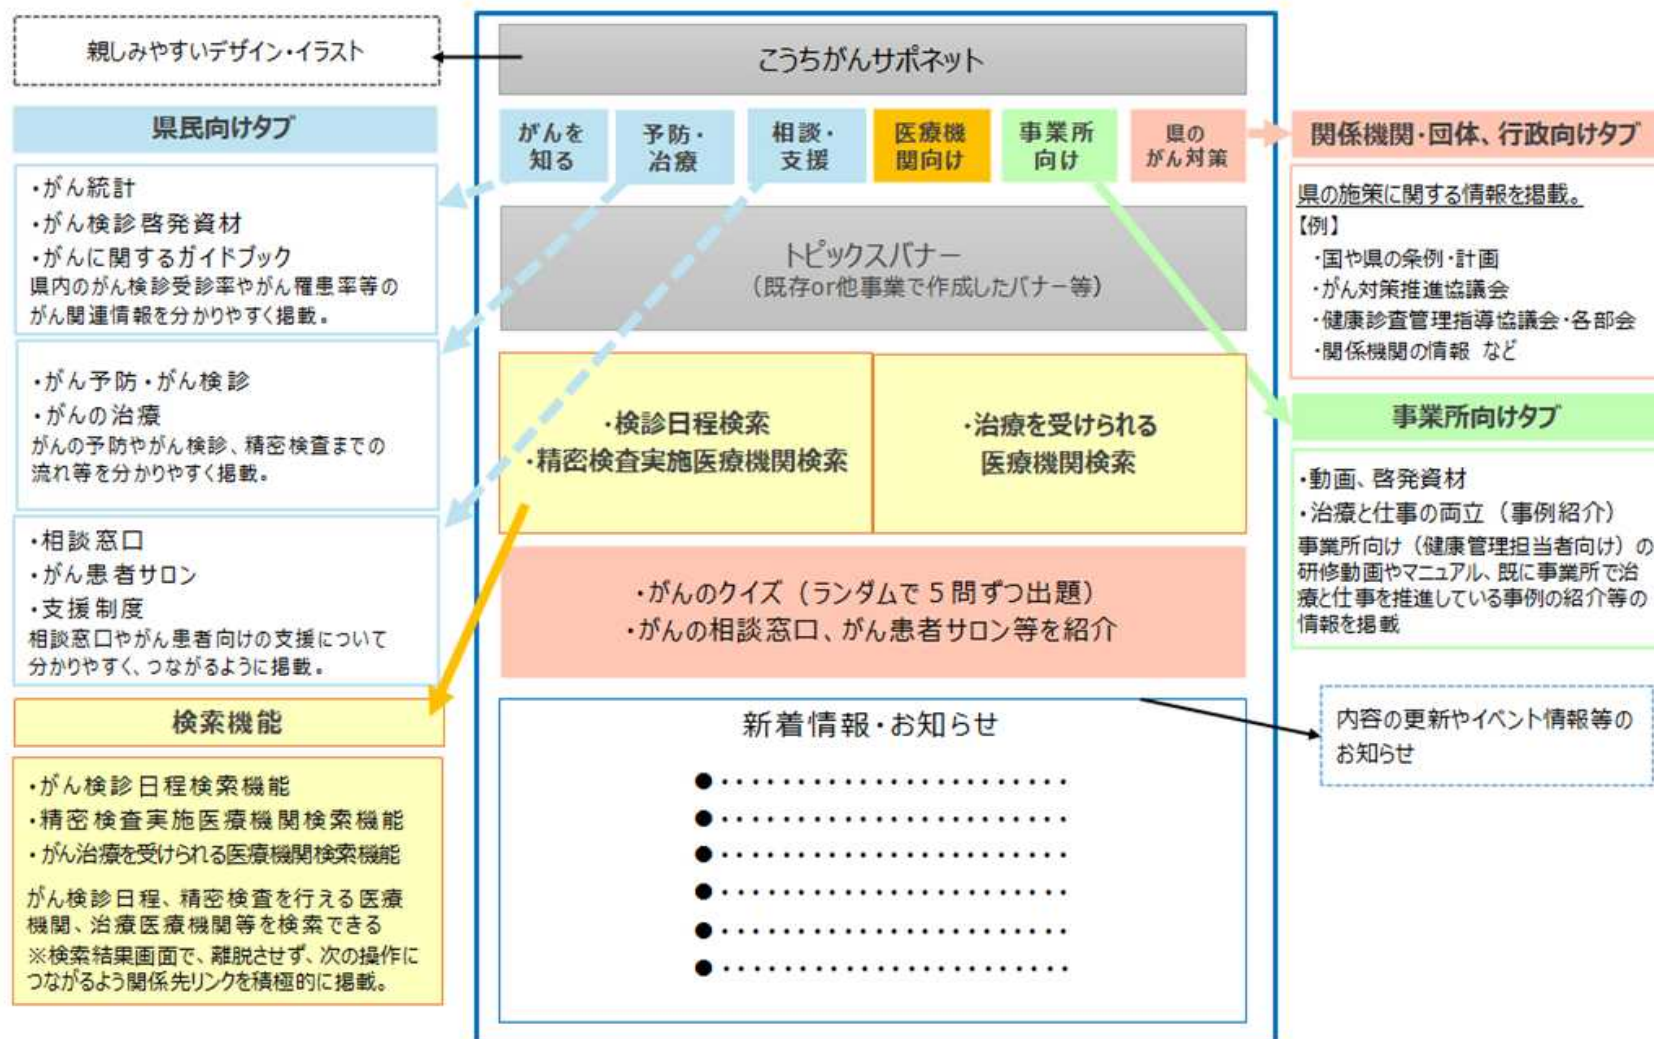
親しみやすいデザイン・イラスト

県民向けタブ

・がん統計
・がん検診啓発資材
・がんに関するガイドブック
県内のがん検診受診率やがん罹患率等のがん関連情報を分かりやすく掲載。

・がん予防・がん検診
・がんの治療
がんの予防やがん検診、精密検査までの流れ等を分かりやすく掲載。

・相談窓口
・がん患者サロン
・支援制度
相談窓口やがん患者向けの支援について分かりやすく、つながるように掲載。

検索機能

・がん検診日程検索機能
・精密検査実施医療機関検索機能
・がん治療を受けられる医療機関検索機能
がん検診日程、精密検査を行える医療機関、治療医療機関等を検索できる
※検索結果画面で、離脱させず、次の操作につながるよう関係先リンクを積極的に掲載。

こうちがんサポネット

がんを知る
予防・治療
相談・支援
医療機関向け
事業所向け
県のがん対策

トピックスバナー
（既存or他事業で作成したバナー等）

・検診日程検索
・精密検査実施医療機関検索

・治療を受けられる医療機関検索

・がんのクイズ（ランダムで５問ずつ出題）
・がんの相談窓口、がん患者サロン等を紹介

新着情報・お知らせ
●・・・・・・・・・・・・・・・・・・・・・・・
●・・・・・・・・・・・・・・・・・・・・・・・
●・・・・・・・・・・・・・・・・・・・・・・・
●・・・・・・・・・・・・・・・・・・・・・・・
●・・・・・・・・・・・・・・・・・・・・・・・
●・・・・・・・・・・・・・・・・・・・・・・・

関係機関・団体、行政向けタブ

県の施策に関する情報を掲載。
【例】
・国や県の条例・計画
・がん対策推進協議会
・健康診査管理指導協議会・各部会
・関係機関の情報 など

事業所向けタブ

・動画、啓発資材
・治療と仕事の両立（事例紹介）
事業所向け（健康管理担当者向け）の研修動画やマニュアル、既に事業所で治療と仕事を推進している事例の紹介等の情報を掲載

内容の更新やイベント情報等のお知らせ